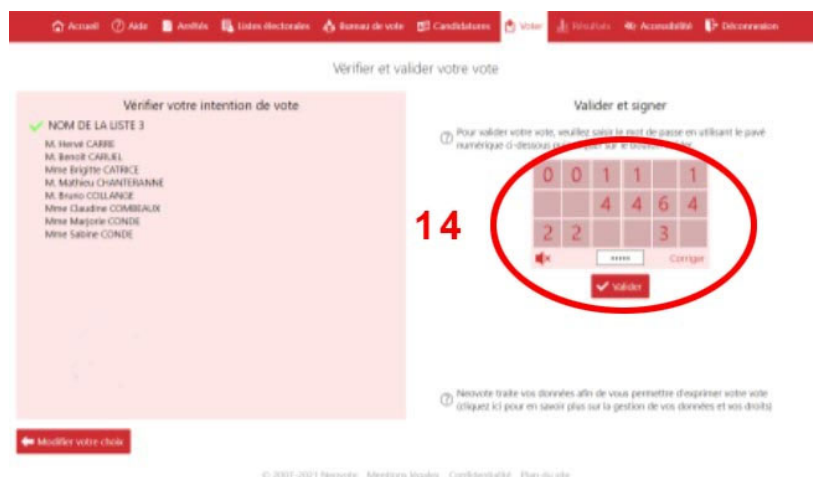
Accueil Aide Arrêtés Listes électorales Bureau de vote Candidatures Voter Résultats Accessibilité Déconnexion

Vérifier et valider votre vote

Vérifier votre intention de vote

NOM DE LA LISTE 3

M. Hervé CARRE
M. Benoit CARUEL
Mme Brigitte CATRICE
M. Mathieu CHANTERANNE
M. Bruno COLLANGE
Mme Claudine COMBEAUX
Mme Marjorie CONDE
Mme Sabine CONDE

Valider et signer

Pour valider votre vote, veuillez saisir le mot de passe en utilisant le pavé numérique ci-dessous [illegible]

| 0 | 0 | 1 | 1 | | 1 |
|---|---|---|---|---|---|
| | | 4 | 4 | 6 | 4 |
| 2 | 2 | | | 3 | |

Corriger

Valider

14

Neovote traite vos données afin de vous permettre d'exprimer votre vote (cliquez ici pour en savoir plus sur la gestion de vos données et vos droits)

Modifier votre choix

© 2002-2021 Neovote Mentions légales Confidentialité Plan du site